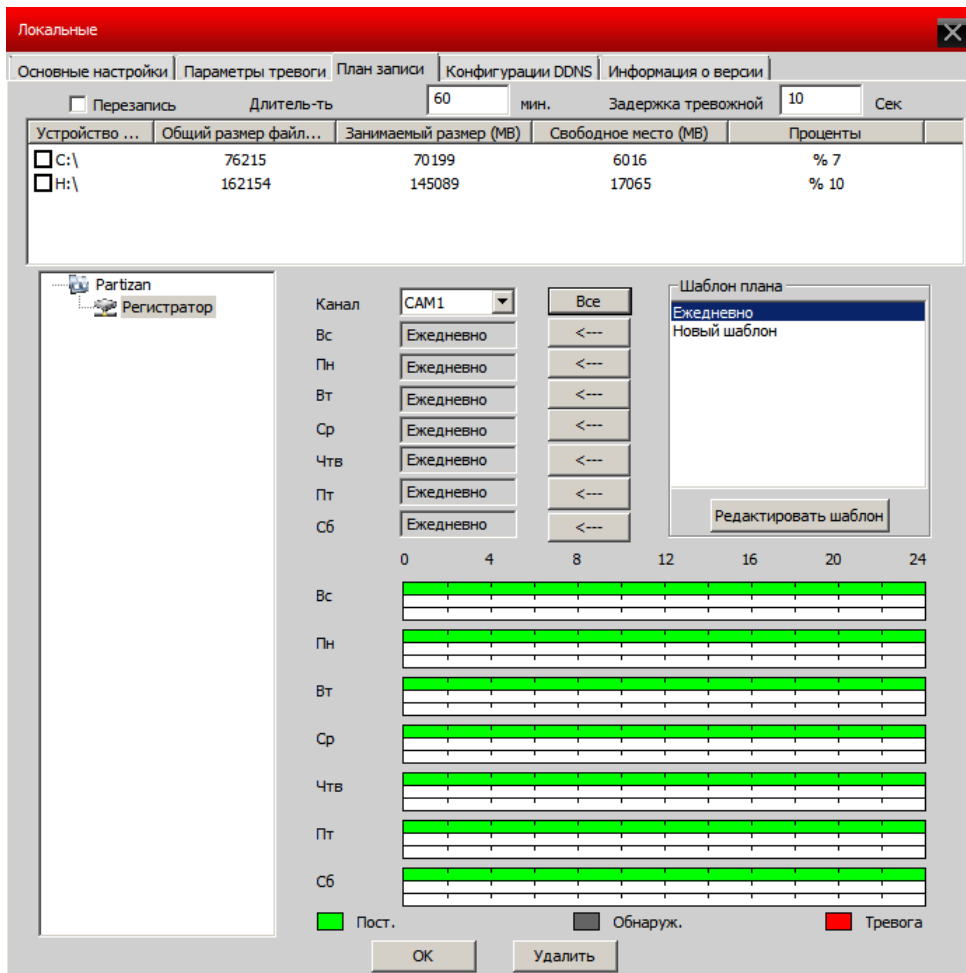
Локальные

Основные настройки | Параметры тревоги | План записи | Конфигурации DDNS | Информация о версии

Перезапись Длитель-ть 60 мин. Задержка тревожной 10 Сек

| Устройство ... | Общий размер файл... | Занимаемый размер (MB) | Свободное место (MB) | Проценты |
|---|---|---|---|---|
| C:\ | 76215 | 70199 | 6016 | % 7 |
| H:\ | 162154 | 145089 | 17065 | % 10 |

Partizan
Регистратор

Канал CAM1 Все
Вс Ежедневно <---
Пн Ежедневно <---
Вт Ежедневно <---
Ср Ежедневно <---
Чтв Ежедневно <---
Пт Ежедневно <---
Сб Ежедневно <---

Шаблон плана
Ежедневно
Новый шаблон
Редактировать шаблон

0 4 8 12 16 20 24
Вс
Пн
Вт
Ср
Чтв
Пт
Сб

Пост. Обнаруж. Тревога

OK Удалить